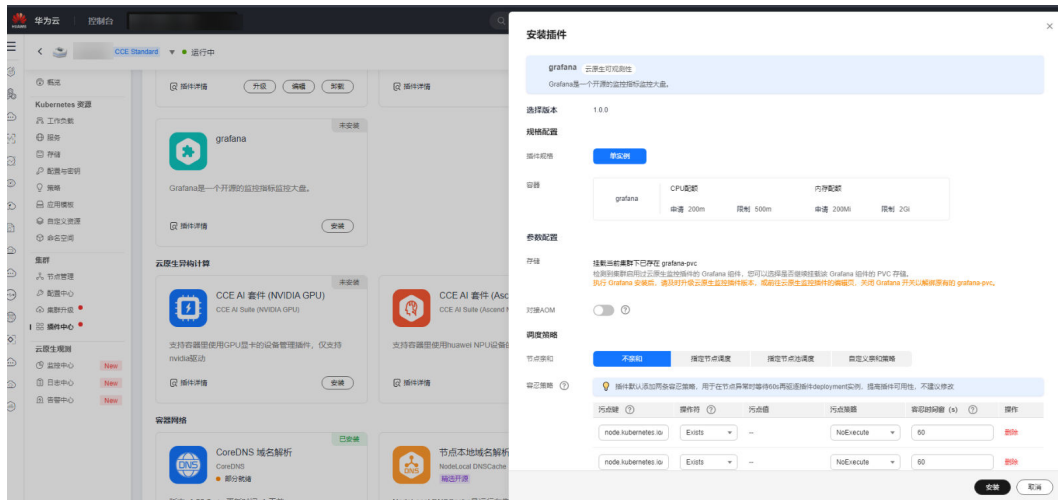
华为云 | 控制台

CCE Standard ▾ ● 运行中

概览
Kubernetes 资源
工作负载
服务
存储
配置与密钥
策略
应用模板
自定义资源
命名空间
集群
节点管理
配置中心
集群升级
插件中心
云原生观测
监控中心 New
日志中心 New
告警中心 New

插件详情 升级 编辑 卸载
插件详情

未安装
grafana
Grafana是一个开源的监控指标监控大盘。
插件详情 安装

云原生异构计算
未安装
CCE AI 套件 (NVIDIA GPU)
CCE AI Suite (NVIDIA GPU)
支持容器里使用GPU显卡的设备管理插件，仅支持nvidia驱动
插件详情 安装

CCE AI 套件 (Asc
CCE AI Suite (Ascend N
支持容器里使用huawei NPU设备
插件详情

容器网络
已安装
CoreDNS 域名解析
CoreDNS
● 部分就绪

节点本地域名解
NodeLocal DNSCache
精选开源

安装插件

grafana 云原生可观测性
Grafana是一个开源的监控指标监控大盘。

选择版本 1.0.0
规格配置
插件规格 单实例
容器 grafana CPU配额 申请 200m 限制 500m 内存配额 申请 200Mi 限制 2Gi

参数配置
存储 挂载当前集群下已存在 grafana-pvc
检测到集群启用过云原生监控插件的 Grafana 组件，您可以选择是否继续挂载 Grafana 组件的 PVC 存储。
执行 Grafana 安装前，请及时升级云原生监控插件版本，或前往云原生监控插件的编辑页，关闭 Grafana 开关以解绑原有的 grafana-pvc。

对接AOM ⓘ

调度策略
节点亲和 不亲和 指定节点调度 指定节点池调度 自定义亲和策略
容忍策略 ⓘ 插件默认添加两条容忍策略，用于在节点异常时等待60s再驱逐插件deployment实例，提高插件可用性，不建议修改

| 污点键 ⓘ | 操作符 ⓘ | 污点值 | 污点策略 | 容忍时间窗 (s) ⓘ | 操作 |
|---|---|---|---|---|---|
| node.kubernetes.io | Exists | -- | NoExecute | 60 | 删除 |
| node.kubernetes.io | Exists | -- | NoExecute | 60 | 删除 |

安装 取消